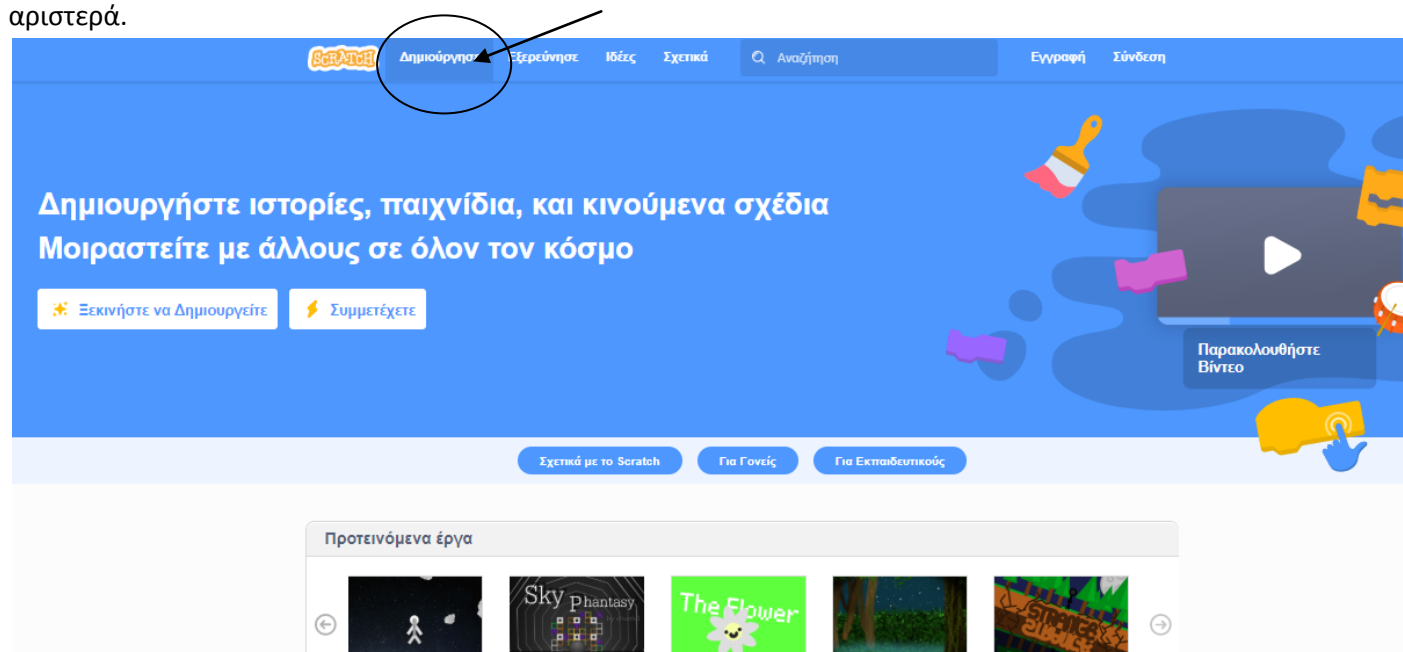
αριστερά.

SCRATCH Δημιούργησε Εξερεύνησε Ιδέες Σχετικά Αναζήτηση Εγγραφή Σύνδεση

Δημιουργήστε ιστορίες, παιχνίδια, και κινούμενα σχέδια
Μοιραστείτε με άλλους σε όλον τον κόσμο

Ξεκινήστε να Δημιουργείτε
Συμμετέχετε

Παρακολουθήστε Βίντεο

Σχετικά με το Scratch
Για Γονείς
Για Εκπαιδευτικούς

Προτεινόμενα έργα

Sky Phantasy
The Flower
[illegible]